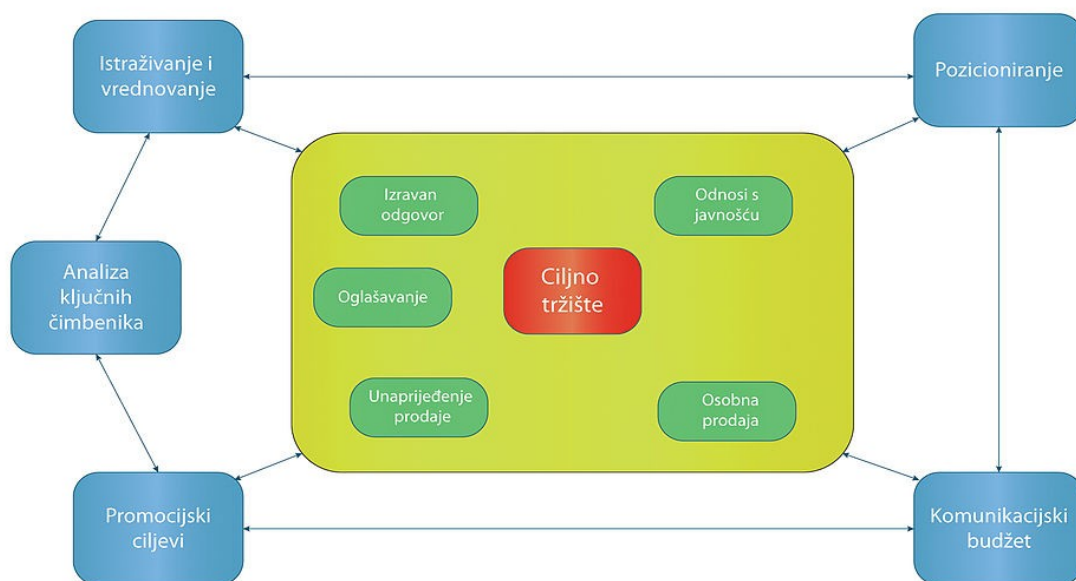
Istraživanje i vrednovanje

Pozicioniranje

Izravan odgovor

Odnosi s javnošću

Analiza ključnih čimbenika

Oglašavanje

Ciljno tržište

Unaprijeđenje prodaje

Osobna prodaja

Promocijski ciljevi

Komunikacijski budžet